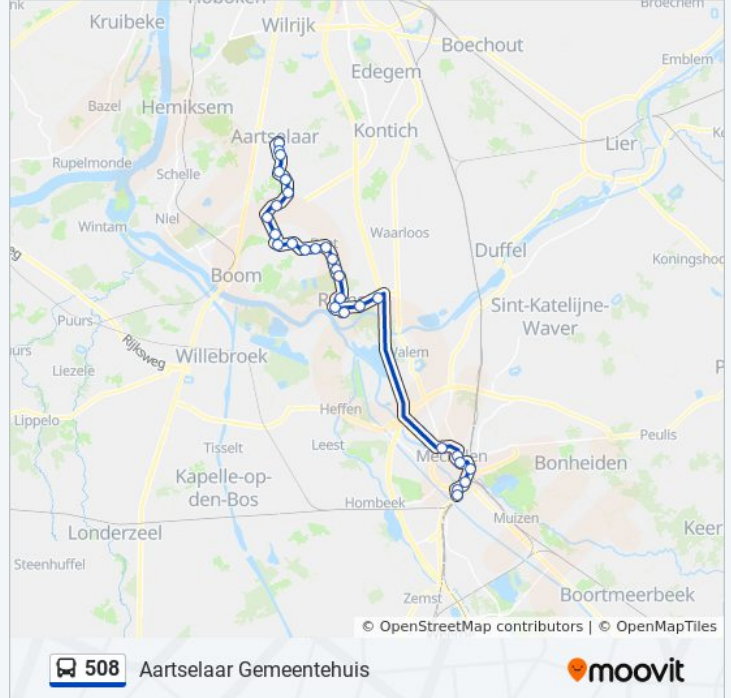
Hoboken
Broechem
Kruibeke
Wilrijk
Boechout
Emblem
Edegem
Bazel
Hemiksem
Kontich
Aartselaar
Lier
Ke
Rupelmonde
Schelle
Niel
Wintam
Waarloos
Duffel
Koningshoo
weg
Boom
Rum
Sint-Katelijne-Waver
Puurs
urs
Rijksweg
Willebroek
Walem
Liezele
P
Lippelo
Heffen
Peulis
Tisselt
Leest
Mechelen
Bonheiden
Kapelle-op-den-Bos
Hombeek
Londerzeel
Muizen
Keer
Steenhuffel
Zemst
Boortmeerbeek
© OpenStreetMap contributors | © OpenMapTiles
508
Aartselaar Gemeentehuis
moovit